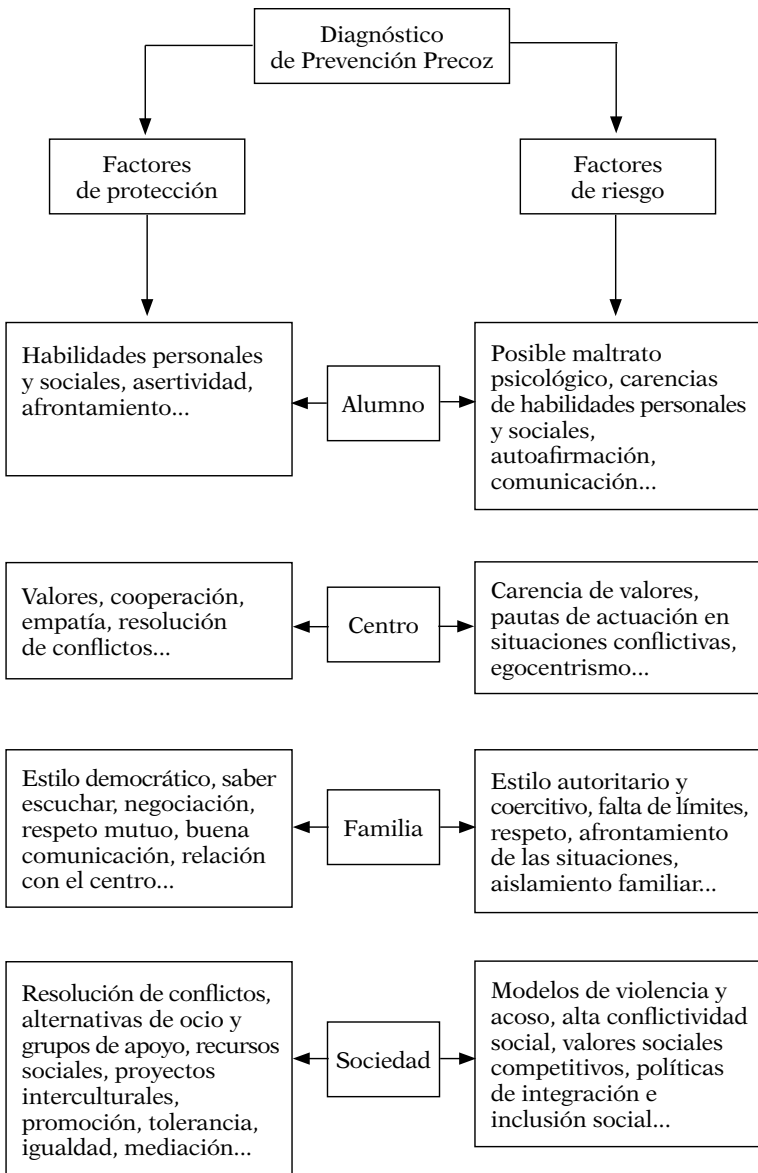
Diagnóstico de Prevención Precoz

Factores de protección

Factores de riesgo

Habilidades personales y sociales, asertividad, afrontamiento...

Alumno

Posible maltrato psicológico, carencias de habilidades personales y sociales, autoafirmación, comunicación...

Valores, cooperación, empatía, resolución de conflictos...

Centro

Carencia de valores, pautas de actuación en situaciones conflictivas, egocentrismo...

Estilo democrático, saber escuchar, negociación, respeto mutuo, buena comunicación, relación con el centro...

Familia

Estilo autoritario y coercitivo, falta de límites, respeto, afrontamiento de las situaciones, aislamiento familiar...

Resolución de conflictos, alternativas de ocio y grupos de apoyo, recursos sociales, proyectos interculturales, promoción, tolerancia, igualdad, mediación...

Sociedad

Modelos de violencia y acoso, alta conflictividad social, valores sociales competitivos, políticas de integración e inclusión social...